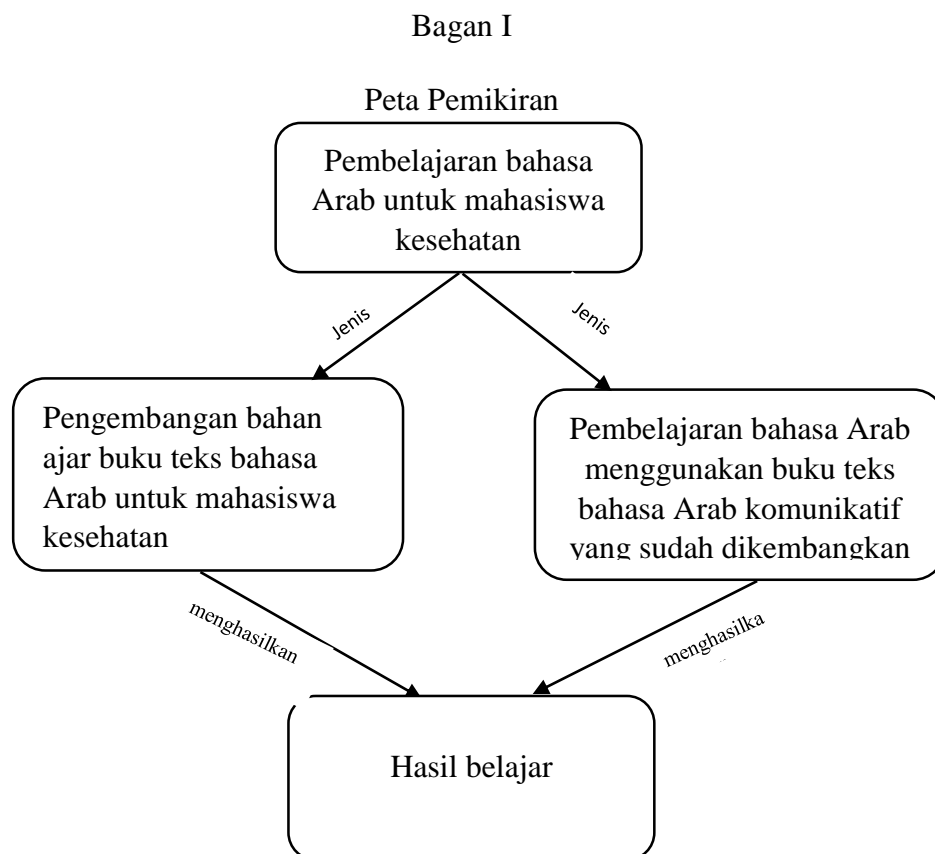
Bagan I

Peta Pemikiran

Pembelajaran bahasa Arab untuk mahasiswa kesehatan

Jenis

Jenis

Pengembangan bahan ajar buku teks bahasa Arab untuk mahasiswa kesehatan

Pembelajaran bahasa Arab menggunakan buku teks bahasa Arab komunikatif yang sudah dikembangkan

menghasilkan

menghasilka

Hasil belajar